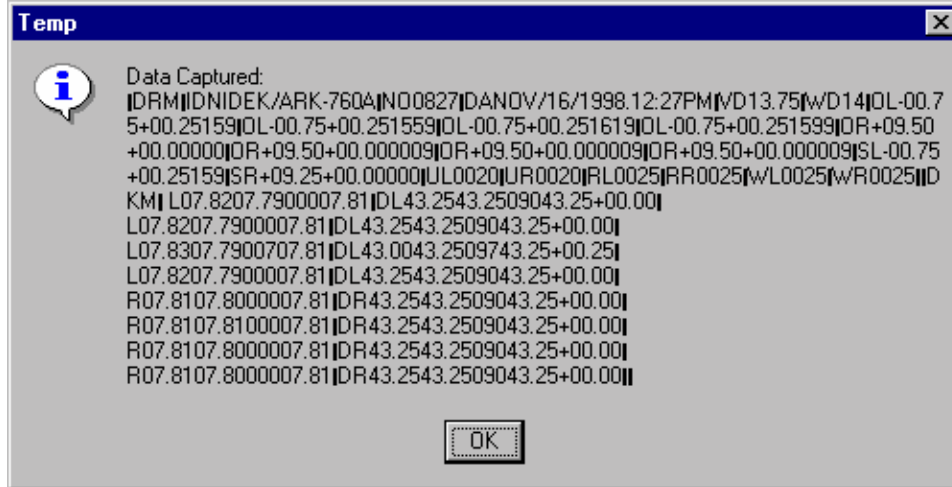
Temp

Data Captured:
|DRM|IDNIDEK/ARK-760A|NO0827|DANOV/16/1998.12:27PM|VD13.75|WD14|OL-00.75+00.25159|OL-00.75+00.251559|OL-00.75+00.251619|OL-00.75+00.251599|OR+09.50+00.00000|OR+09.50+00.000009|OR+09.50+00.000009|OR+09.50+00.000009|SL-00.75+00.25159|SR+09.25+00.00000|UL0020|UR0020|RL0025|RR0025|WL0025|WR0025||DKM| L07.8207.7900007.81|DL43.2543.2509043.25+00.00|
L07.8207.7900007.81|DL43.2543.2509043.25+00.00|
L07.8307.7900707.81|DL43.0043.2509743.25+00.25|
L07.8207.7900007.81|DL43.2543.2509043.25+00.00|
R07.8107.8000007.81|DR43.2543.2509043.25+00.00|
R07.8107.8100007.81|DR43.2543.2509043.25+00.00|
R07.8107.8000007.81|DR43.2543.2509043.25+00.00|
R07.8107.8000007.81|DR43.2543.2509043.25+00.00||

OK